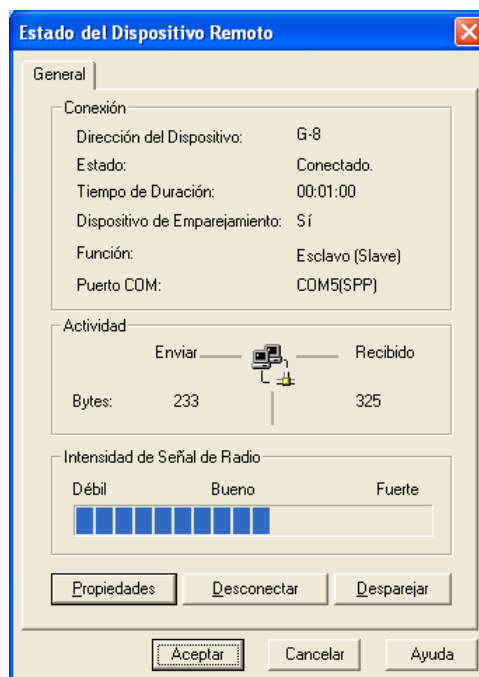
Estado del Dispositivo Remoto

General

Conexión

| | |
|---|---|
| Dirección del Dispositivo: | G-8 |
| Estado: | Conectado. |
| Tiempo de Duración: | 00:01:00 |
| Dispositivo de Emparejamiento: | Sí |
| Función: | Esclavo (Slave) |
| Puerto COM: | COM5(SPP) |

Actividad

Enviar

Recibido

Bytes: 233

325

Intensidad de Señal de Radio

Débil

Bueno

Fuerte

Propiedades

Desconectar

Desparejar

Aceptar

Cancelar

Ayuda